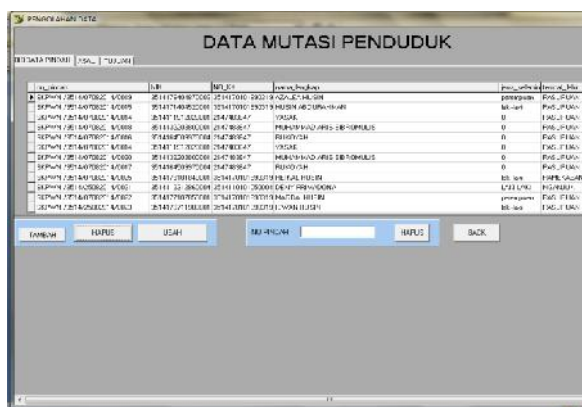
PENGOLAHAN DATA

DATA MUTASI PENDUDUK

DATA PINDAH | ASAL | TUJUAN

| no_pindah | NIK | NO_KK | nama_lengkap | jenis_kelamin | tempat_lahir |
|---|---|---|---|---|---|
| SKPWNI/3514/070820/0005 | 3514175404870006 | 3514170101090019 | AZALEA HUSIN | perempuan | PASURUAN |
| SKPWNI/3514/070820/0005 | 3514171404820006 | 3514170101090019 | HUSIN ABDURAHMAN | laki-laki | PASURUAN |
| SKPWNI/3514/070820/0004 | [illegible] | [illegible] | YASAK | 0 | PASURUAN |
| SKPWNI/3514/070820/0005 | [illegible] | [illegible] | MUHAMMAD ARIS SIBROMULIS | 0 | PASURUAN |
| SKPWNI/3514/070820/0006 | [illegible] | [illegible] | RUKOYAH | 0 | PASURUAN |
| SKPWNI/3514/070820/0004 | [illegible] | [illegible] | YASAK | 0 | PASURUAN |
| SKPWNI/3514/070820/0006 | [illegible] | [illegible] | MUHAMMAD ARIS SIBROMULIS | 0 | PASURUAN |
| SKPWNI/3514/070820/0007 | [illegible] | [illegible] | RUKOYAH | 0 | PASURUAN |
| SKPWNI/3514/070820/0007 | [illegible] | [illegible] | HILYAL HUSIN | laki-laki | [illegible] |
| SKPWNI/3514/250820/0001 | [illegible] | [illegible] | DENY PRIANDONO | LAKI-LAKI | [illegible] |
| SKPWNI/3514/070820/0002 | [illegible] | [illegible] | HABIBA HUSIN | perempuan | PASURUAN |
| SKPWNI/3514/250820/0003 | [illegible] | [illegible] | LYVAN HUSIN | laki-laki | PASURUAN |

TAMBAH HAPUS UBAH

NO PINDAH HAPUS

BACK